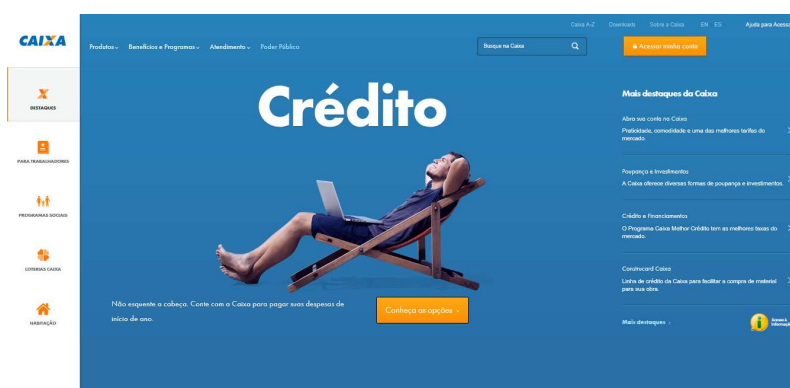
CAIXA

Caixa A-Z Downloads Sobre a Caixa EN ES Ajuda para Acess

Produtos Benefícios e Programas Atendimento Poder Público

Busque na Caixa

Acessar minha conta

DESTAQUES

PARA TRABALHADORES

PROGRAMAS SOCIAIS

LOTERIAS CAIXA

HABITAÇÃO

Crédito

Não esquente a cabeça. Conte com a Caixa para pagar suas despesas de início de ano.

Conheça as opções

Mais destaques da Caixa

Abra sua conta na Caixa
Praticidade, comodidade e uma das melhores tarifas do mercado.

Poupança e Investimentos
A Caixa oferece diversas formas de poupança e investimentos.

Crédito e Financiamentos
O Programa Caixa Melhor Crédito tem as melhores taxas do mercado.

Construcard Caixa
Linha de crédito da Caixa para facilitar a compra de material para sua obra.

Mais destaques

Acesso à Informação